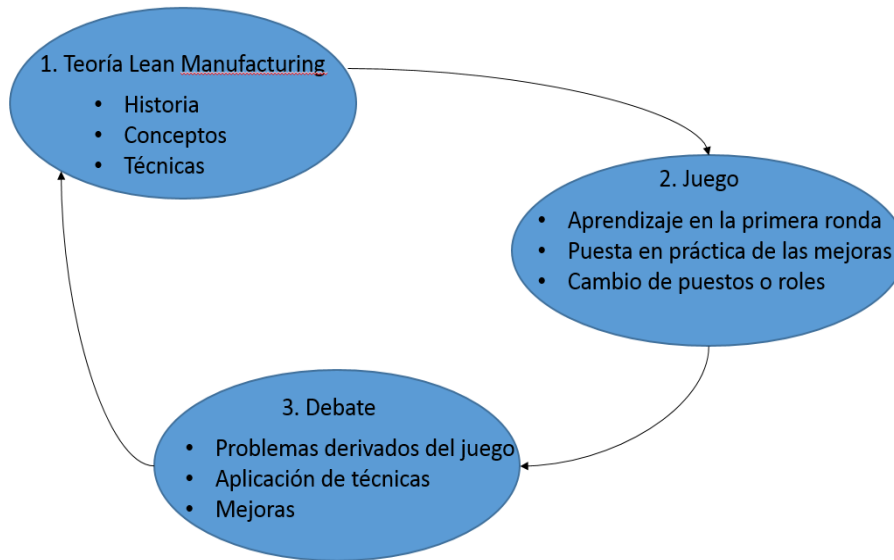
1. Teoría Lean Manufacturing
- Historia
- Conceptos
- Técnicas

2. Juego
- Aprendizaje en la primera ronda
- Puesta en práctica de las mejoras
- Cambio de puestos o roles

3. Debate
- Problemas derivados del juego
- Aplicación de técnicas
- Mejoras